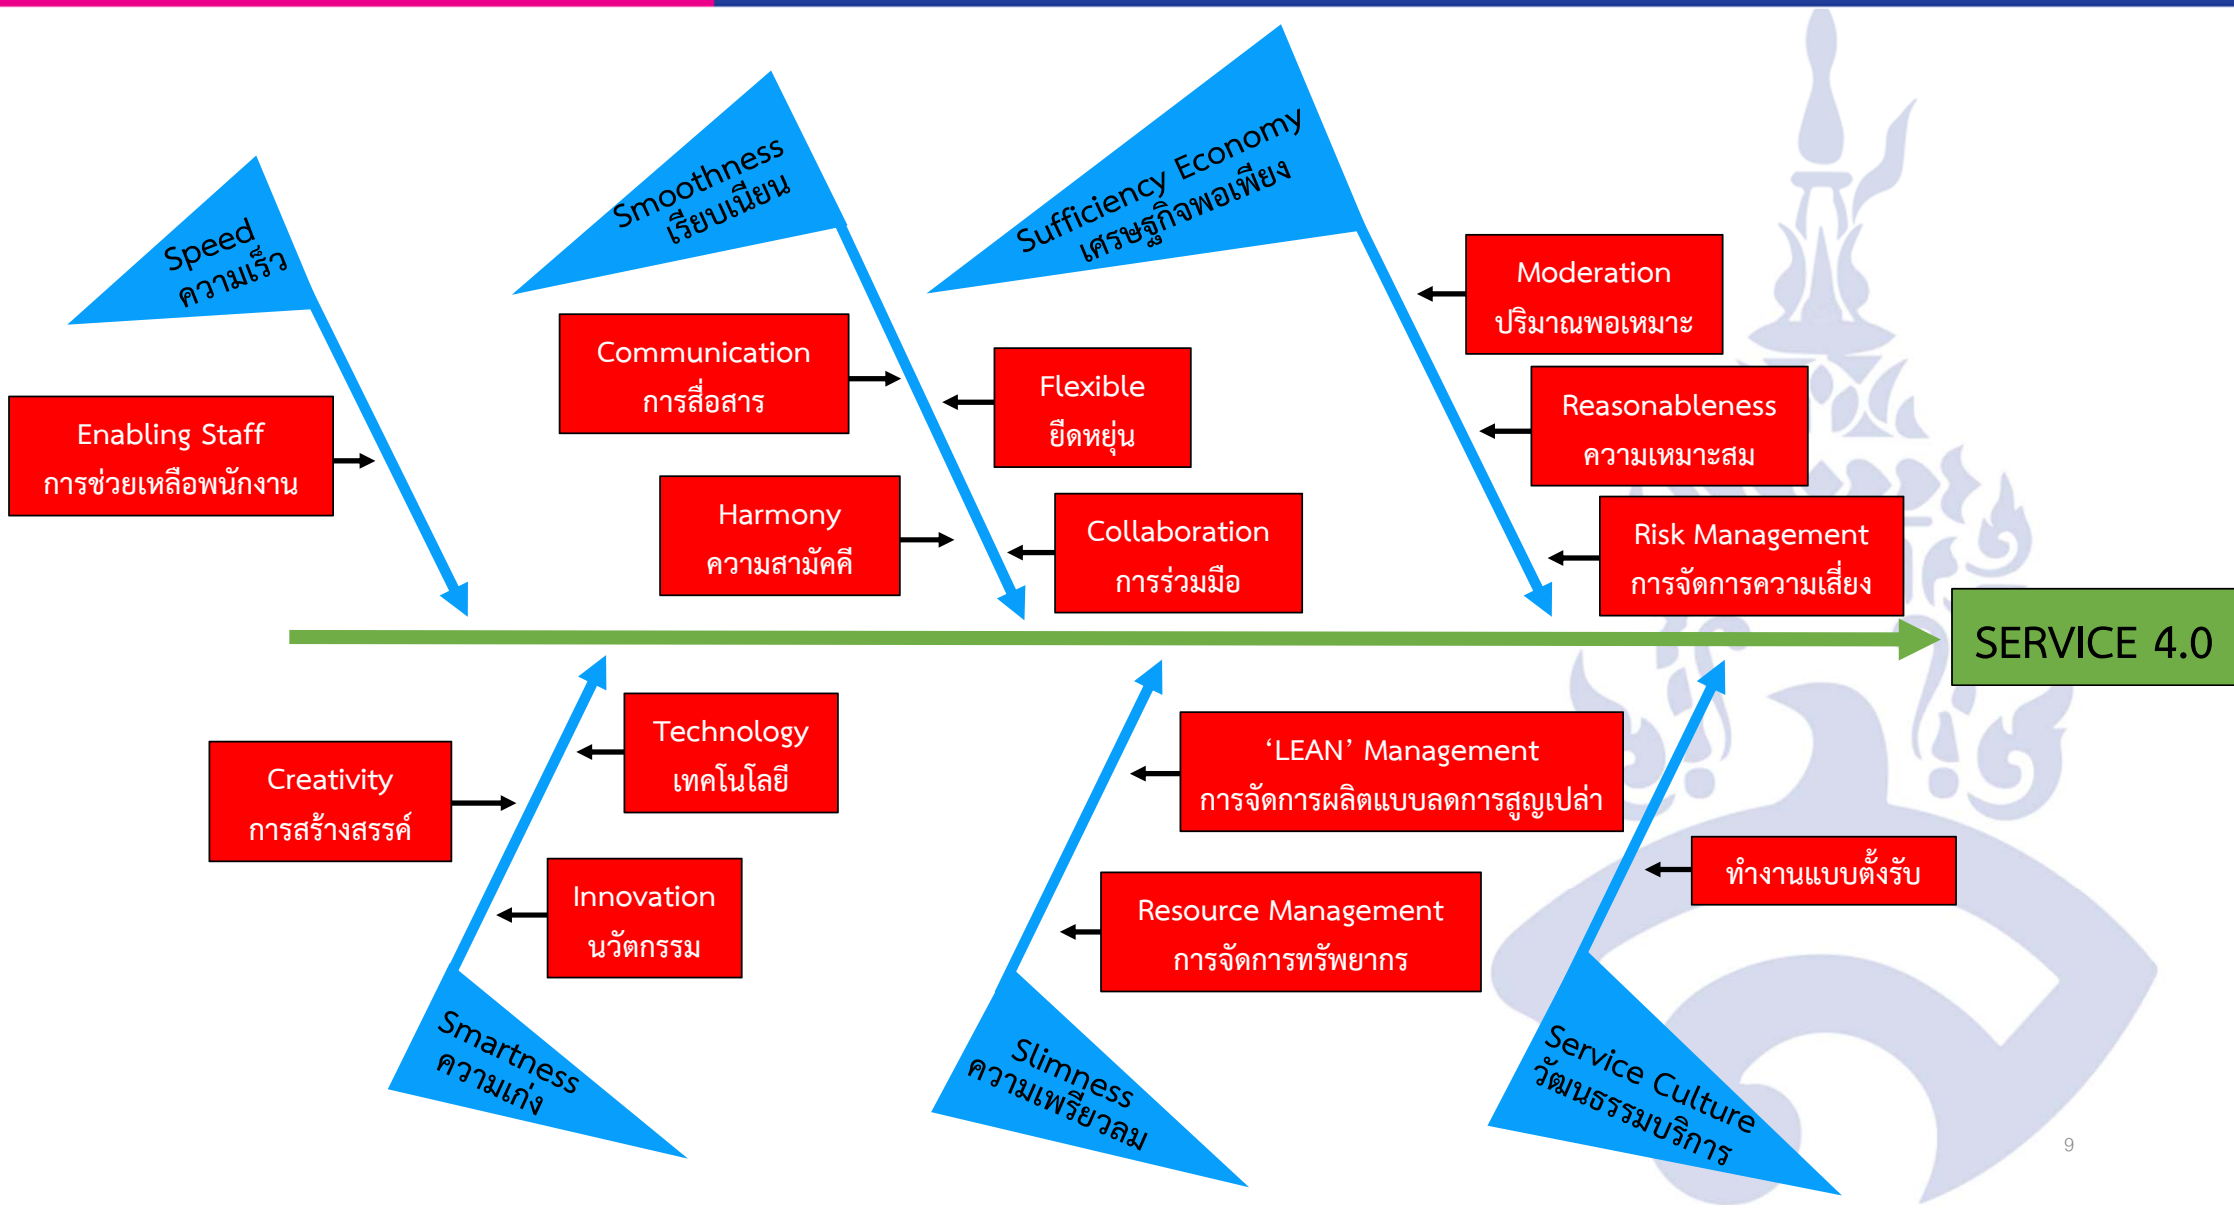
Speed
ความเร็ว

Smoothness
เรียบเนียน

Sufficiency Economy
เศรษฐกิจพอเพียง

Enabling Staff
การช่วยเหลือพนักงาน

Communication
การสื่อสาร

Harmony
ความสามัคคี

Flexible
ยืดหยุ่น

Collaboration
การร่วมมือ

Moderation
ปริมาณพอเหมาะ

Reasonableness
ความเหมาะสม

Risk Management
การจัดการความเสี่ยง

SERVICE 4.0

Creativity
การสร้างสรรค์

Technology
เทคโนโลยี

Innovation
นวัตกรรม

'LEAN' Management
การจัดการผลิตแบบลดการสูญเปล่า

Resource Management
การจัดการทรัพยากร

ทำงานแบบตั้งรับ

Smartness
ความเก่ง

Slimness
ความเพรียวลม

Service Culture
วัฒนธรรมบริการ

9